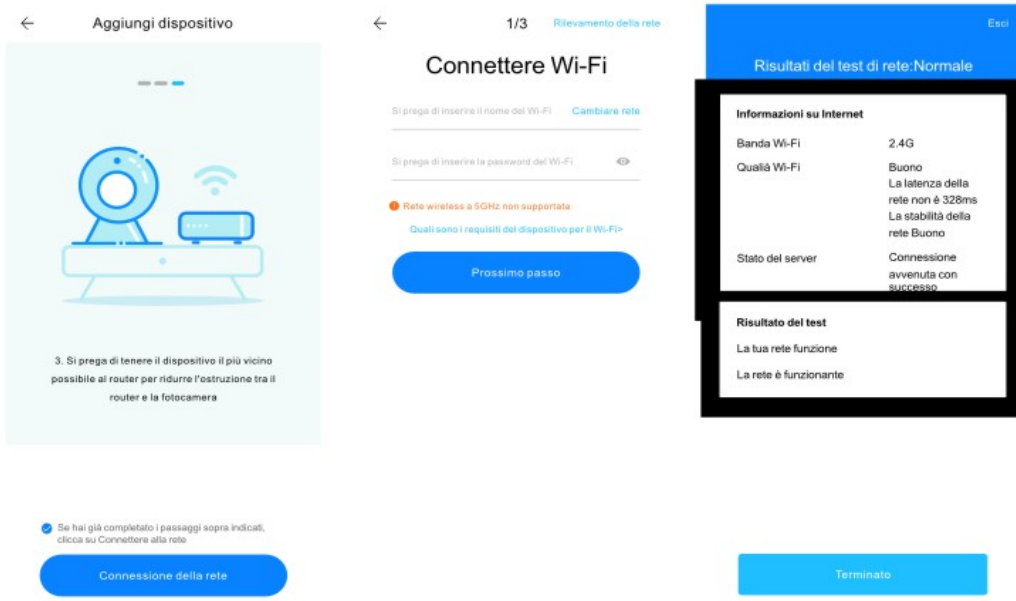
←

Aggiungi dispositivo

3. Si prega di tenere il dispositivo il più vicino possibile al router per ridurre l'ostruzione tra il router e la fotocamera

Se hai già completato i passaggi sopra indicati, clicca su Connettere alla rete

Connessione della rete

←

1/3

Rilevamento della rete

Connettere Wi-Fi

Si prega di inserire il nome del Wi-Fi

Cambiare rete

Si prega di inserire la password del Wi-Fi

Rete wireless a 5GHz non supportata

Quali sono i requisiti del dispositivo per il Wi-Fi>

Prossimo passo

Esci

Risultati del test di rete:Normale

Informazioni su Internet

| | |
|---|---|
| Banda Wi-Fi | 2.4G |
| Qualià Wi-Fi | Buono La latenza della rete non è 328ms La stabilità della rete Buono |
| Stato del server | Connessione avvenuta con successo |

Risultato del test

La tua rete funzione

La rete è funzionante

Terminato